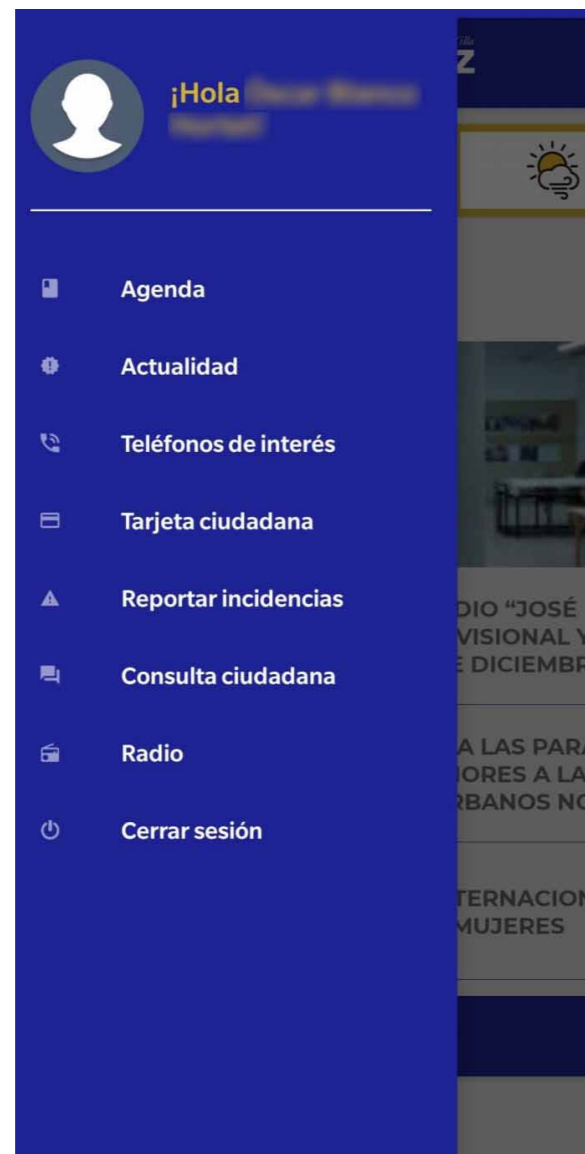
¡Hola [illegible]

Agenda
Actualidad
Teléfonos de interés
Tarjeta ciudadana
Reportar incidencias
Consulta ciudadana
Radio
Cerrar sesión

Z

DIO "JOSÉ
VISIONAL Y
E DICIEMBR

A LAS PARA
IORES A LA
RBANOS NO

TERNACION
MUJERES